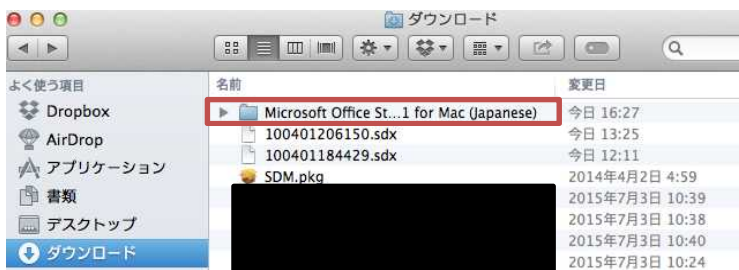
ダウンロード

よく使う項目
Dropbox
AirDrop
アプリケーション
書類
デスクトップ
ダウンロード

| 名前 | 変更日 |
|---|---|
| Microsoft Office St...1 for Mac (Japanese) | 今日 16:27 |
| 100401206150.sdx | 今日 13:25 |
| 100401184429.sdx | 今日 12:11 |
| SDM.pkg | 2014年4月2日 4:59 |
| | 2015年7月3日 10:39 |
| | 2015年7月3日 10:38 |
| | 2015年7月3日 10:40 |
| | 2015年7月3日 10:24 |